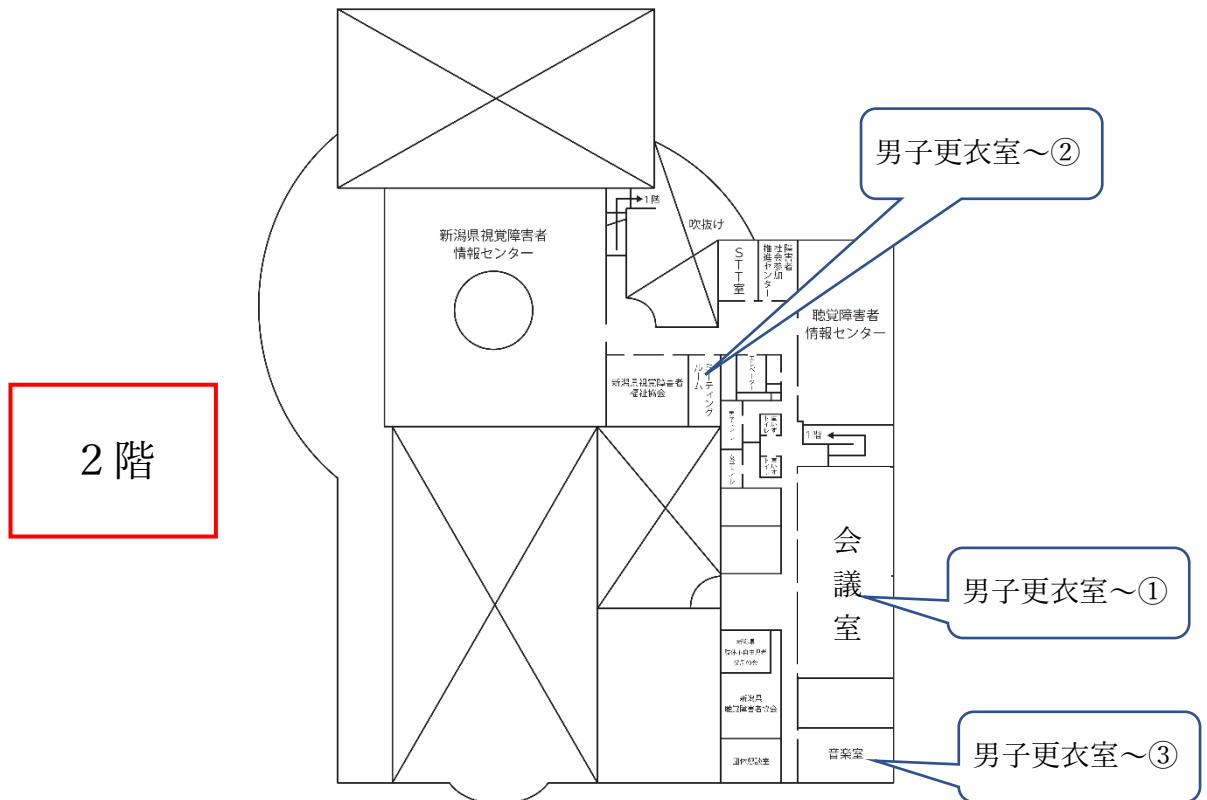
男子更衣室～②

1階

吹抜け

新潟県視覚障害者
情報センター

STT室

障害者社会参加推進センター

聴覚障害者
情報センター

新潟県視覚障害者福祉協会

ミーティングルーム

エレベーター

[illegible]

車いすトイレ

車いすトイレ

1階

2階

会
議
室

男子更衣室～①

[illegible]

新潟県聴覚障害者協会

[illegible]

音楽室

男子更衣室～③